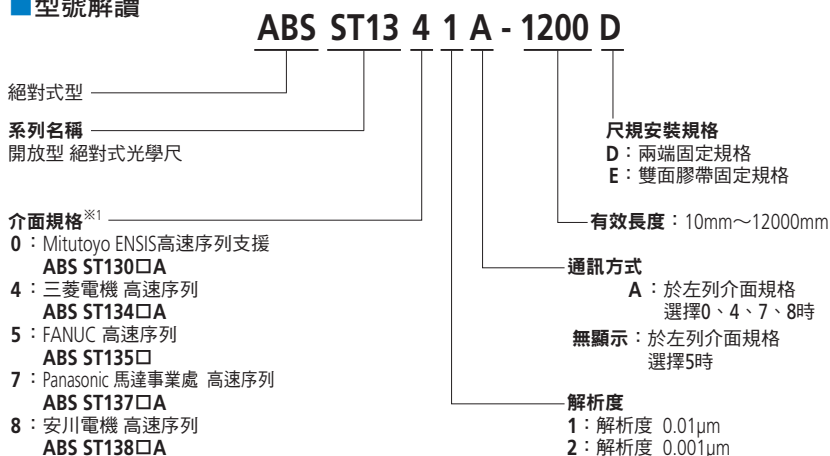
■型號解讀

ABS ST13 4 1 A - 1200 D

絕對式型

系列名稱
開放型 絕對式光學尺

介面規格※1
0：Mitutoyo ENSIS高速序列支援
ABS ST130□A
4：三菱電機 高速序列
ABS ST134□A
5：FANUC 高速序列
ABS ST135□
7：Panasonic 馬達事業處 高速序列
ABS ST137□A
8：安川電機 高速序列
ABS ST138□A

尺規安裝規格
D：兩端固定規格
E：雙面膠帶固定規格

有效長度：10mm～12000mm

通訊方式
A：於左列介面規格選擇0、4、7、8時
無顯示：於左列介面規格選擇5時

解析度
1：解析度 0.01μm
2：解析度 0.001μm